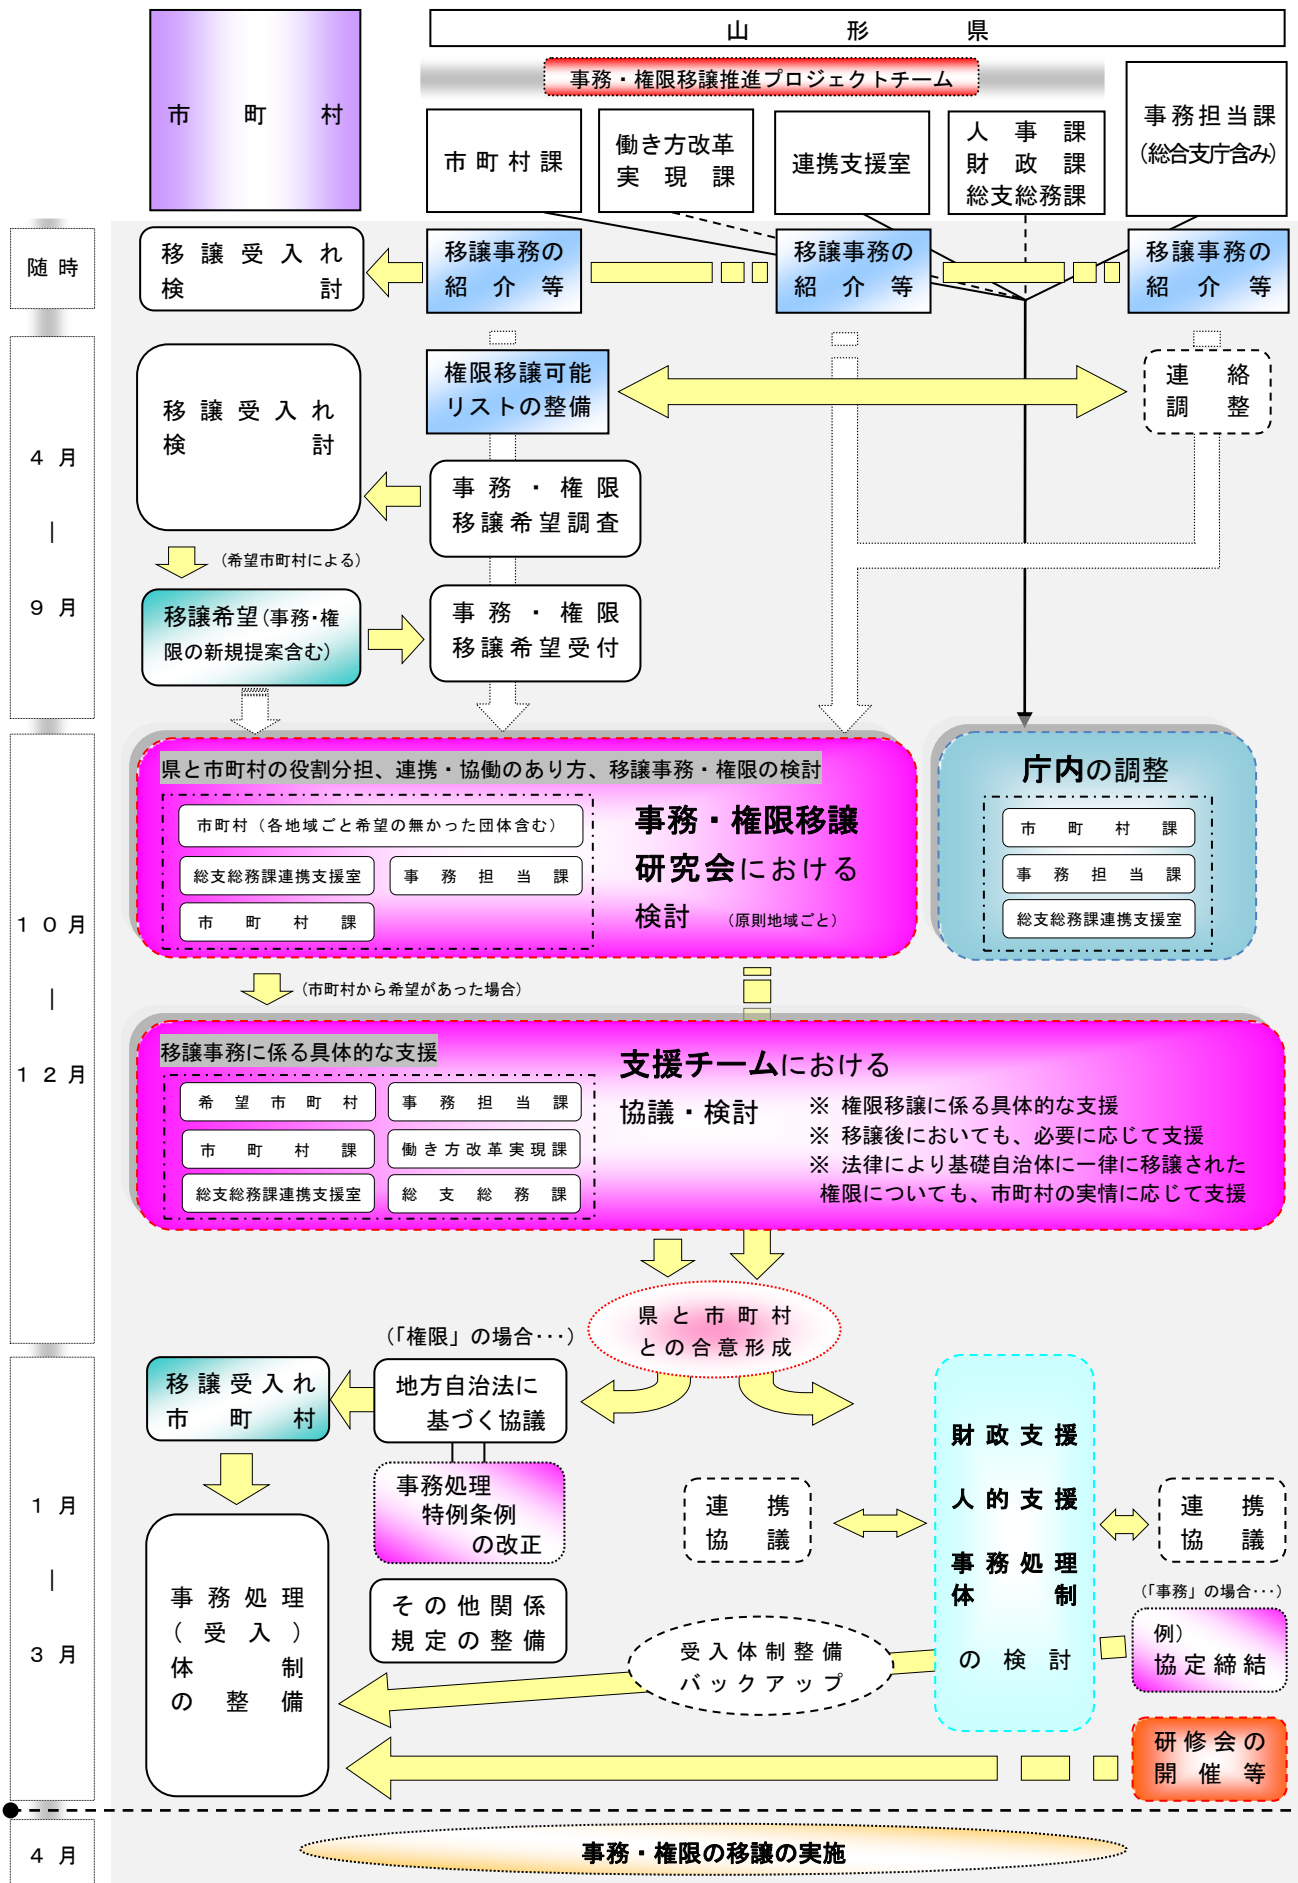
市　町　村

山　形　県

事務・権限移譲推進プロジェクトチーム

市町村課

働き方改革実現課

連携支援室

人事課
財政課
総支総務課

事務担当課
(総合支庁含み)

随時

移譲受入れ検討

移譲事務の紹介等

移譲事務の紹介等

移譲事務の紹介等

4月
|
9月

移譲受入れ検討

権限移譲可能リストの整備

連絡調整

事務・権限移譲希望調査

(希望市町村による)

移譲希望(事務・権限の新規提案含む)

事務・権限移譲希望受付

10月
|
12月

県と市町村の役割分担、連携・協働のあり方、移譲事務・権限の検討

市町村(各地域ごと希望の無かった団体含む)

総支総務課連携支援室

事務担当課

市町村課

事務・権限移譲研究会における検討　(原則地域ごと)

庁内の調整

市町村課

事務担当課

総支総務課連携支援室

(市町村から希望があった場合)

移譲事務に係る具体的な支援

希望市町村

事務担当課

市町村課

働き方改革実現課

総支総務課連携支援室

総支総務課

支援チームにおける協議・検討

※ 権限移譲に係る具体的な支援
※ 移譲後においても、必要に応じて支援
※ 法律により基礎自治体に一律に移譲された権限についても、市町村の実情に応じて支援

県と市町村との合意形成

(「権限」の場合・・・)

1月
|
3月

移譲受入れ市町村

地方自治法に基づく協議

事務処理特例条例の改正

その他関係規定の整備

事務処理(受入)体制の整備

連携協議

財政支援
人的支援
事務処理体制の検討

連携協議

(「事務」の場合・・・)

例)
協定締結

受入体制整備バックアップ

研修会の開催等

4月

事務・権限の移譲の実施